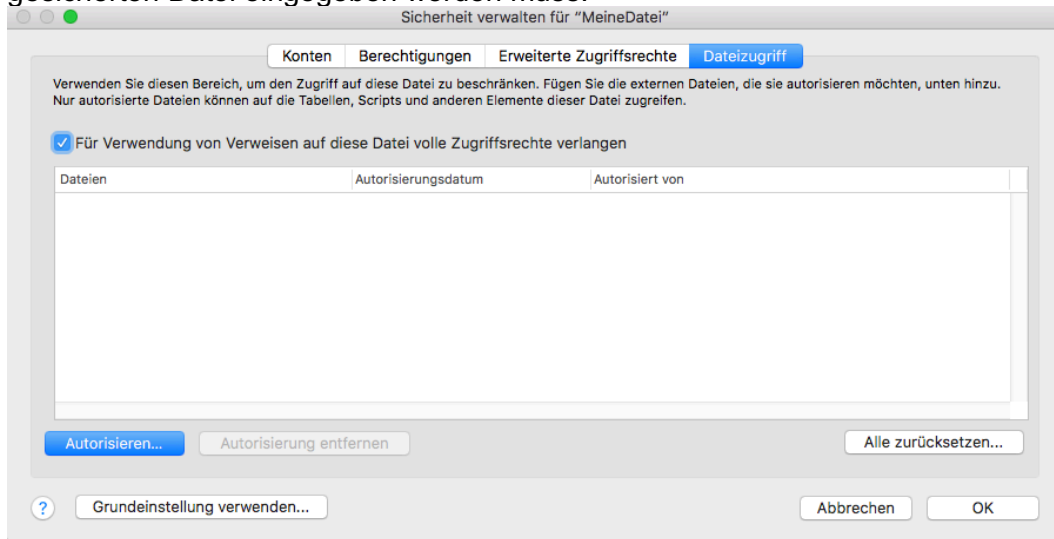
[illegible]

Sicherheit verwalten für "MeineDatei"

Konten | Berechtigungen | Erweiterte Zugriffsrechte | Dateizugriff

Verwenden Sie diesen Bereich, um den Zugriff auf diese Datei zu beschränken. Fügen Sie die externen Dateien, die sie autorisieren möchten, unten hinzu. Nur autorisierte Dateien können auf die Tabellen, Scripts und anderen Elemente dieser Datei zugreifen.

Für Verwendung von Verweisen auf diese Datei volle Zugriffsrechte verlangen

| Dateien | Autorisierungsdatum | Autorisiert von |
|---|---|---|

Autorisieren... | Autorisierung entfernen | Alle zurücksetzen...

? | Grundeinstellung verwenden... | Abbrechen | OK